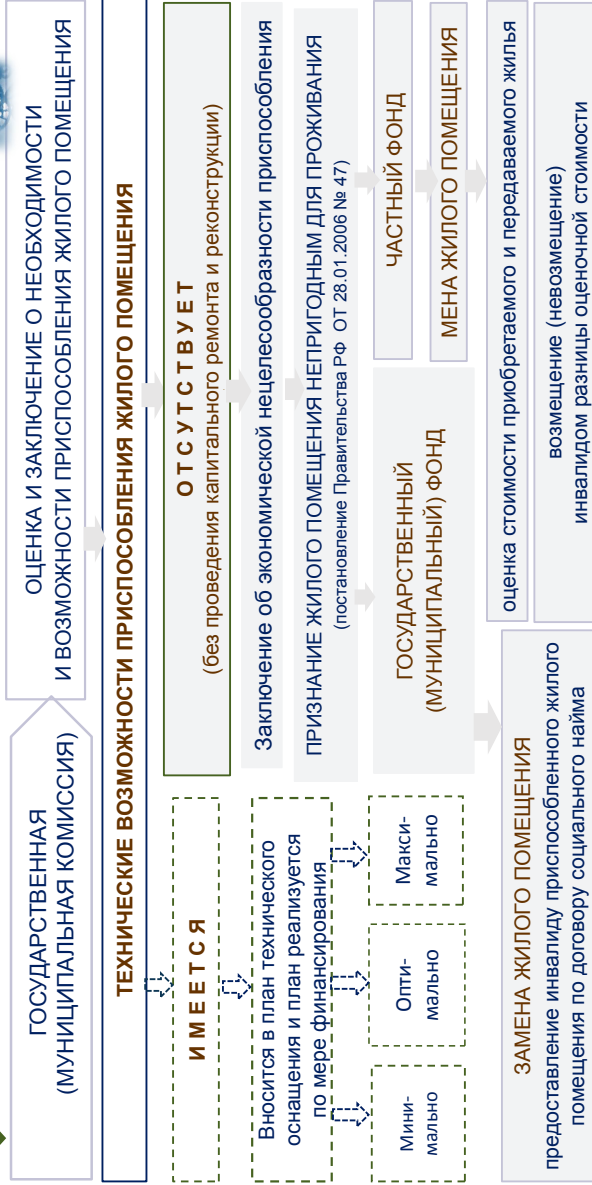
ГОСУДАРСТВЕННАЯ (МУНИЦИПАЛЬНАЯ КОМИССИЯ)

ОЦЕНКА И ЗАКЛЮЧЕНИЕ О НЕОБХОДИМОСТИ И ВОЗМОЖНОСТИ ПРИСПОСОБЛЕНИЯ ЖИЛОГО ПОМЕЩЕНИЯ

ТЕХНИЧЕСКИЕ ВОЗМОЖНОСТИ ПРИСПОСОБЛЕНИЯ ЖИЛОГО ПОМЕЩЕНИЯ

И М Е Е Т С Я

Вносится в план технического оснащения и план реализуется по мере финансирования

Мини-мально

Опти-мально

Макси-мально

О Т С У Т С Т В У Е Т
(без проведения капитального ремонта и реконструкции)

Заключение об экономической нецелесообразности приспособления

ПРИЗНАНИЕ ЖИЛОГО ПОМЕЩЕНИЯ НЕПРИГОДНЫМ ДЛЯ ПРОЖИВАНИЯ
(постановление Правительства РФ ОТ 28.01.2006 № 47)

ГОСУДАРСТВЕННЫЙ (МУНИЦИПАЛЬНЫЙ) ФОНД

ЧАСТНЫЙ ФОНД

МЕНА ЖИЛОГО ПОМЕЩЕНИЯ

ЗАМЕНА ЖИЛОГО ПОМЕЩЕНИЯ
предоставление инвалиду приспособленного жилого помещения по договору социального найма

оценка стоимости приобретаемого и передаваемого жилья

возмещение (невозмещение) инвалидом разницы оценочной стоимости